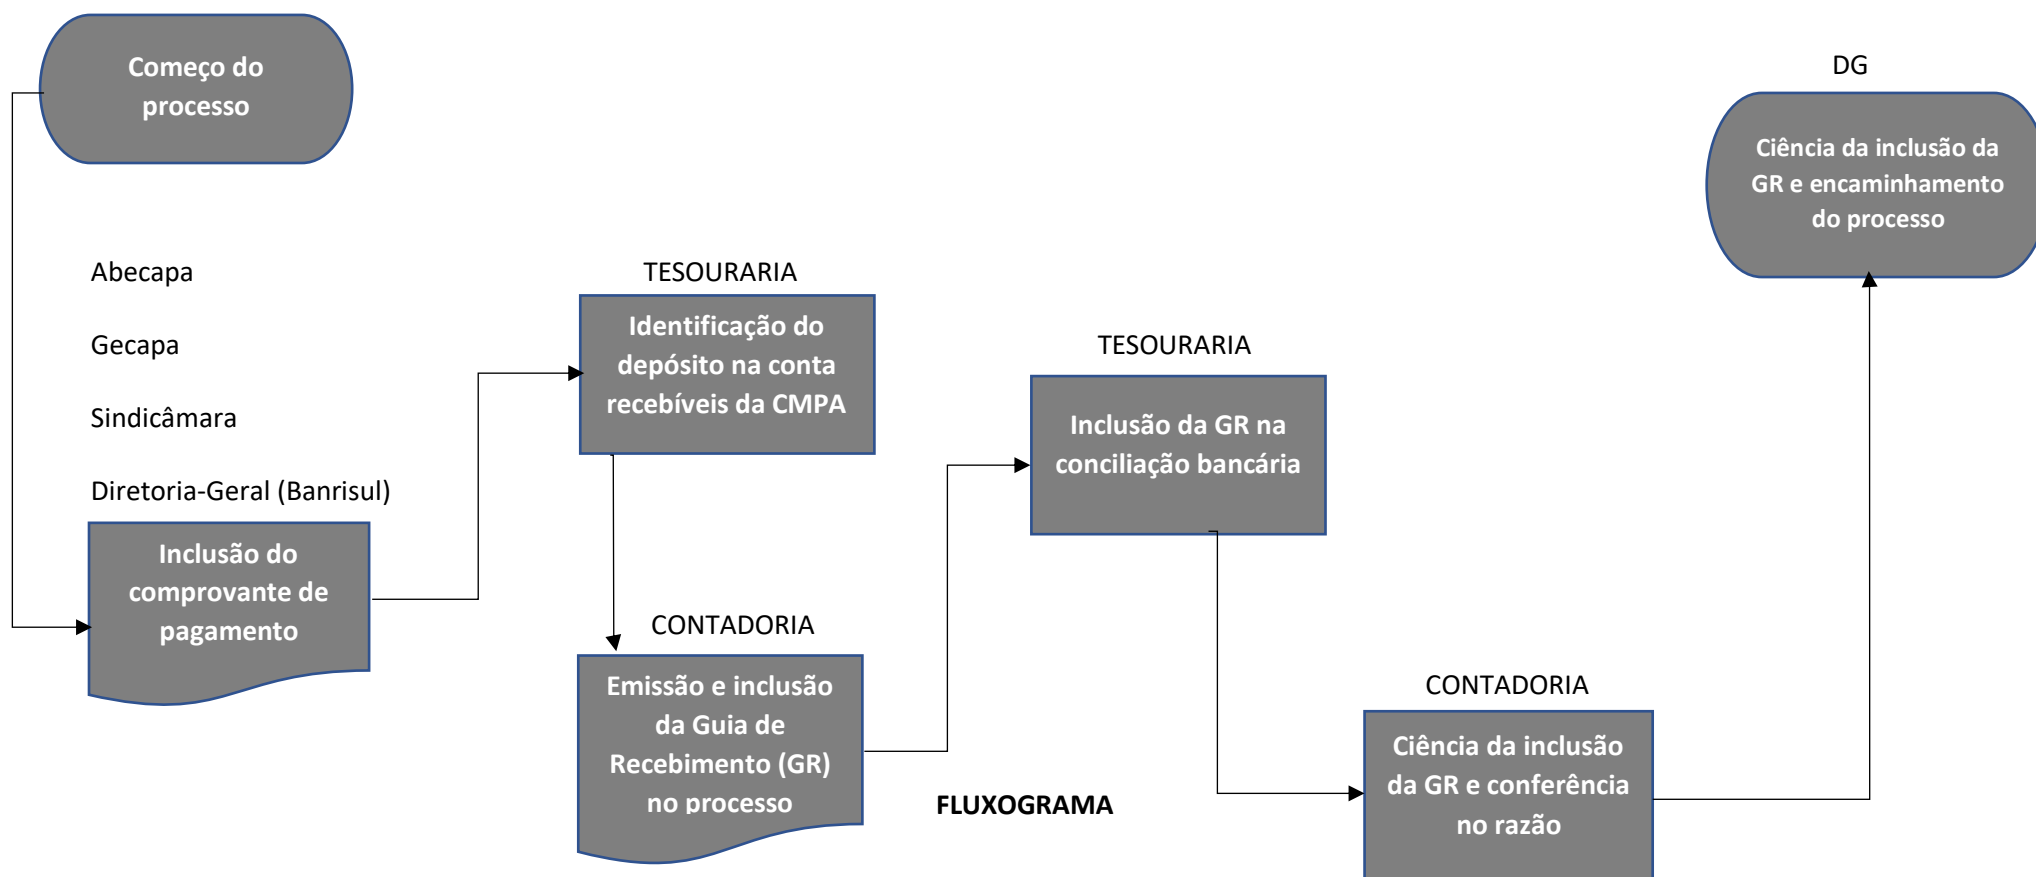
Começo do processo

DG

Ciência da inclusão da GR e encaminhamento do processo

Abecapa

Gecapa

Sindicâmara

Diretoria-Geral (Banrisul)

Inclusão do comprovante de pagamento

TESOURARIA

Identificação do depósito na conta recebíveis da CMPA

TESOURARIA

Inclusão da GR na conciliação bancária

CONTADORIA

Emissão e inclusão da Guia de Recebimento (GR) no processo

FLUXOGRAMA

CONTADORIA

Ciência da inclusão da GR e conferência no razão